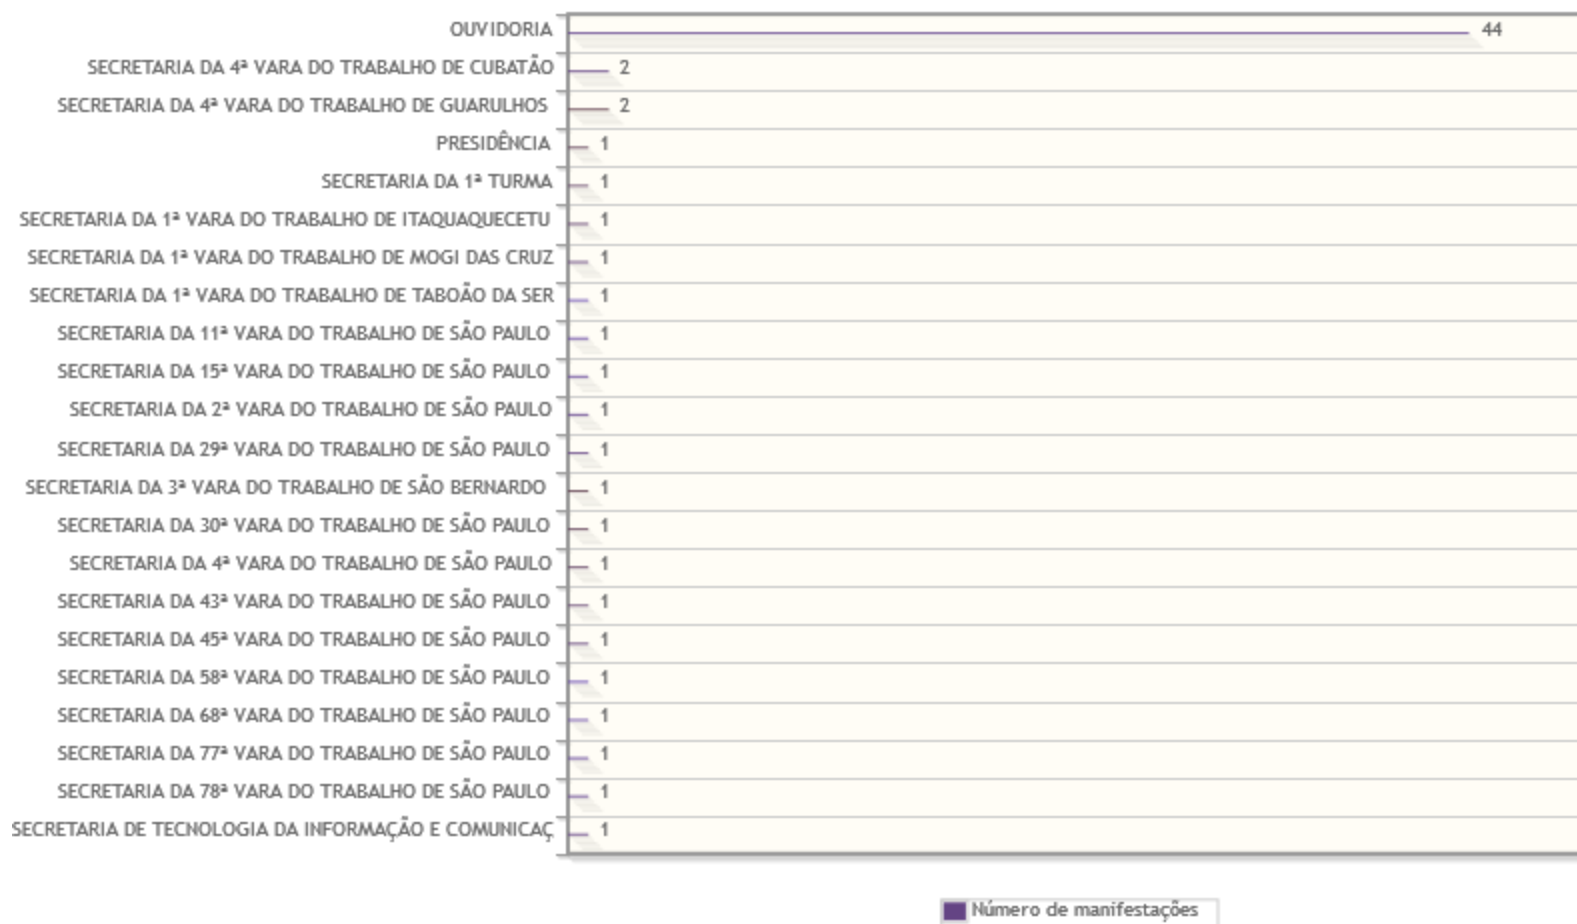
OUVIDORIA 44
SECRETARIA DA 4ª VARA DO TRABALHO DE CUBATÃO 2
SECRETARIA DA 4ª VARA DO TRABALHO DE GUARULHOS 2
PRESIDÊNCIA 1
SECRETARIA DA 1ª TURMA 1
SECRETARIA DA 1ª VARA DO TRABALHO DE ITAQUAQUECETU 1
SECRETARIA DA 1ª VARA DO TRABALHO DE MOGI DAS CRUZ 1
SECRETARIA DA 1ª VARA DO TRABALHO DE TABOÃO DA SER 1
SECRETARIA DA 11ª VARA DO TRABALHO DE SÃO PAULO 1
SECRETARIA DA 15ª VARA DO TRABALHO DE SÃO PAULO 1
SECRETARIA DA 2ª VARA DO TRABALHO DE SÃO PAULO 1
SECRETARIA DA 29ª VARA DO TRABALHO DE SÃO PAULO 1
SECRETARIA DA 3ª VARA DO TRABALHO DE SÃO BERNARDO 1
SECRETARIA DA 30ª VARA DO TRABALHO DE SÃO PAULO 1
SECRETARIA DA 4ª VARA DO TRABALHO DE SÃO PAULO 1
SECRETARIA DA 43ª VARA DO TRABALHO DE SÃO PAULO 1
SECRETARIA DA 45ª VARA DO TRABALHO DE SÃO PAULO 1
SECRETARIA DA 58ª VARA DO TRABALHO DE SÃO PAULO 1
SECRETARIA DA 68ª VARA DO TRABALHO DE SÃO PAULO 1
SECRETARIA DA 77ª VARA DO TRABALHO DE SÃO PAULO 1
SECRETARIA DA 78ª VARA DO TRABALHO DE SÃO PAULO 1
SECRETARIA DE TECNOLOGIA DA INFORMAÇÃO E COMUNICAÇ 1

Número de manifestações